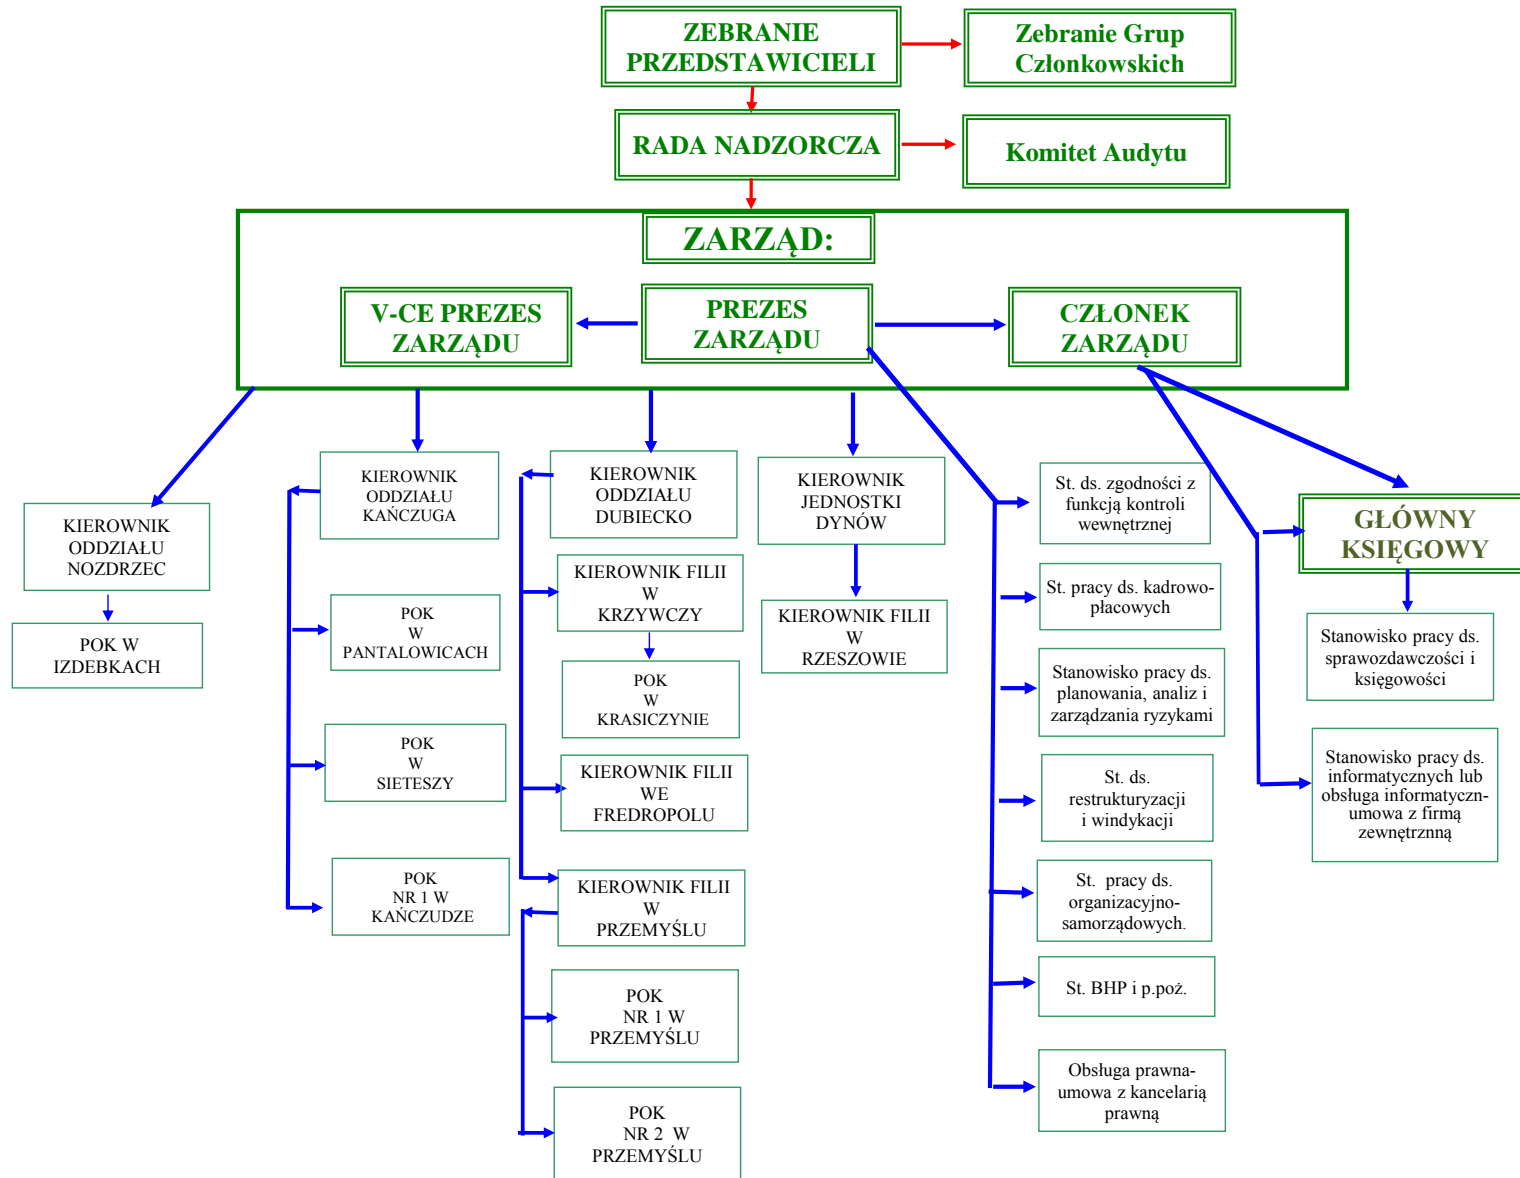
ZEBRANIE PRZEDSTAWICIELI

Zebranie Grup Członkowskich

RADA NADZORCZA

Komitet Audytu

ZARZĄD:

V-CE PREZES ZARZĄDU

PREZES ZARZĄDU

CZŁONEK ZARZĄDU

KIEROWNIK ODDZIAŁU NOZDRZEC

POK W IZDEBKACH

KIEROWNIK ODDZIAŁU KAŃCZUGA

POK W PANTALOWICACH

POK W SIETESZY

POK NR 1 W KAŃCZUDZE

KIEROWNIK ODDZIAŁU DUBIECKO

KIEROWNIK FILII W KRZYWCZY

POK W KRASICZYNIE

KIEROWNIK FILII WE FREDROPOLU

KIEROWNIK FILII W PRZEMYŚLU

POK NR 1 W PRZEMYŚLU

POK NR 2 W PRZEMYŚLU

KIEROWNIK JEDNOSTKI DYNÓW

KIEROWNIK FILII W RZESZOWIE

St. ds. zgodności z funkcją kontroli wewnętrznej

St. pracy ds. kadrowo-płacowych

Stanowisko pracy ds. planowania, analiz i zarządzania ryzykami

St. ds. restrukturyzacji i windykacji

St. pracy ds. organizacyjno-samorządowych.

St. BHP i p.poż.

Obsługa prawna-umowa z kancelarią prawną

GŁÓWNY KSIĘGOWY

Stanowisko pracy ds. sprawozdawczości i księgowości

Stanowisko pracy ds. informatycznych lub obsługa informatyczn-umowa z firmą zewnętrznną